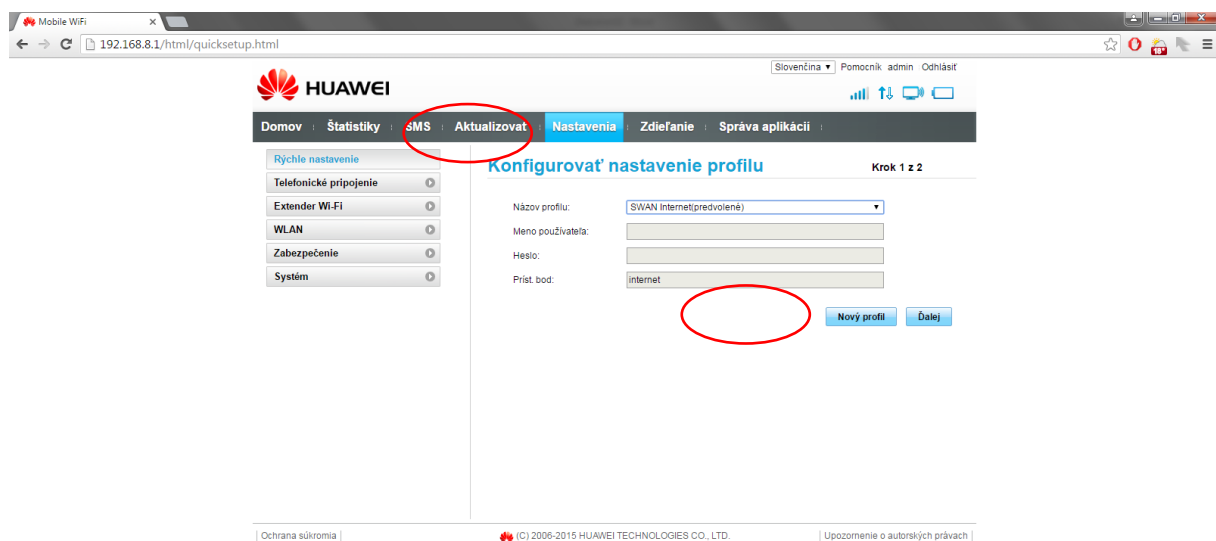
Mobile WiFi
192.168.8.1/html/quicksetup.html

Slovenčina ▾ Pomocník admin Odhlásiť

HUAWEI

Domov | Štatistiky | SMS | Aktualizovať | Nastavenia | Zdieľanie | Správa aplikácií

Rýchle nastavenie
Telefonické pripojenie
Extender Wi-Fi
WLAN
Zabezpečenie
Systém

Konfigurovať nastavenie profilu

Krok 1 z 2

Názov profilu: SWAN Internet(predvolené)
Meno používateľa:
Heslo:
Príst. bod: internet

Nový profil
Ďalej

| Ochrana súkromia | (C) 2006-2015 HUAWEI TECHNOLOGIES CO., LTD. | Upozornenie o autorských právach |